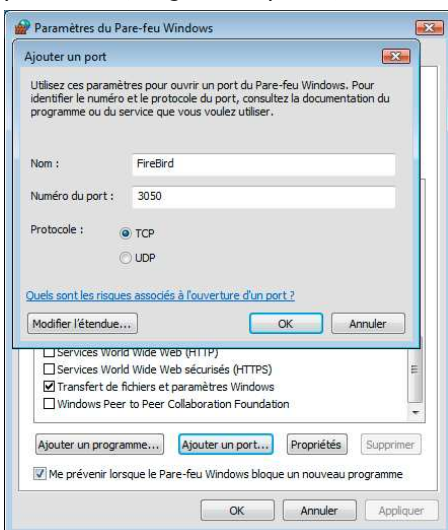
Paramètres du Pare-feu Windows

Ajouter un port

Utilisez ces paramètres pour ouvrir un port du Pare-feu Windows. Pour identifier le numéro et le protocole du port, consultez la documentation du programme ou du service que vous voulez utiliser.

Nom : FireBird

Numéro du port : 3050

Protocole : TCP UDP

Quels sont les risques associés à l'ouverture d'un port ?

Modifier l'étendue... OK Annuler

Services World Wide Web (HTTP)
Services World Wide Web sécurisés (HTTPS)
Transfert de fichiers et paramètres Windows
Windows Peer to Peer Collaboration Foundation

Ajouter un programme... Ajouter un port... Propriétés Supprimer

Me prévenir lorsque le Pare-feu Windows bloque un nouveau programme

OK Annuler Appliquer